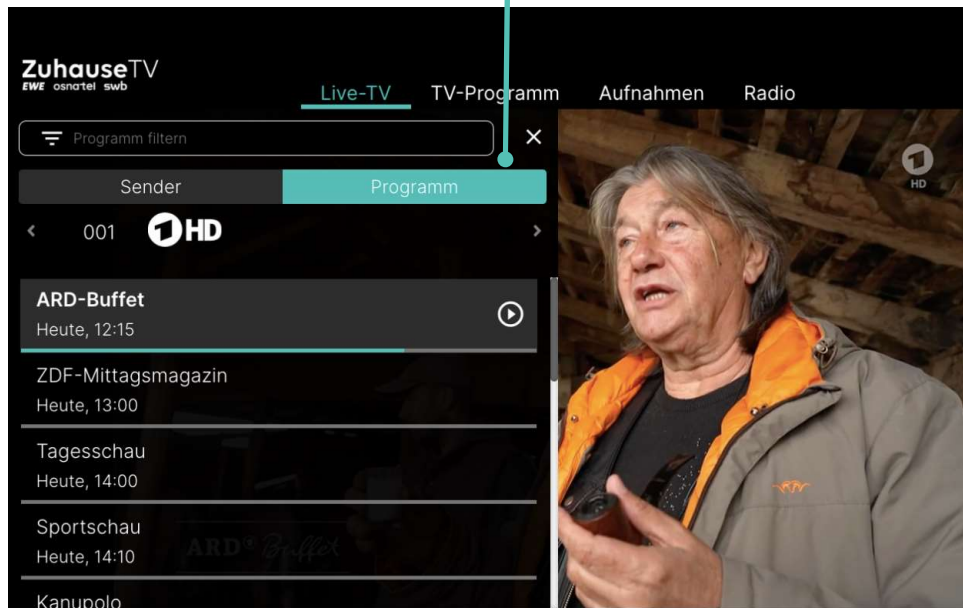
ZuhauseTV
EWE osnatel swb

Live-TV TV-Programm Aufnahmen Radio

Programm filtern

Sender Programm

001 1HD

ARD-Buffet
Heute, 12:15

ZDF-Mittagsmagazin
Heute, 13:00

Tagesschau
Heute, 14:00

Sportschau
Heute, 14:10

Kanupolo

ARD Buffet

1 HD